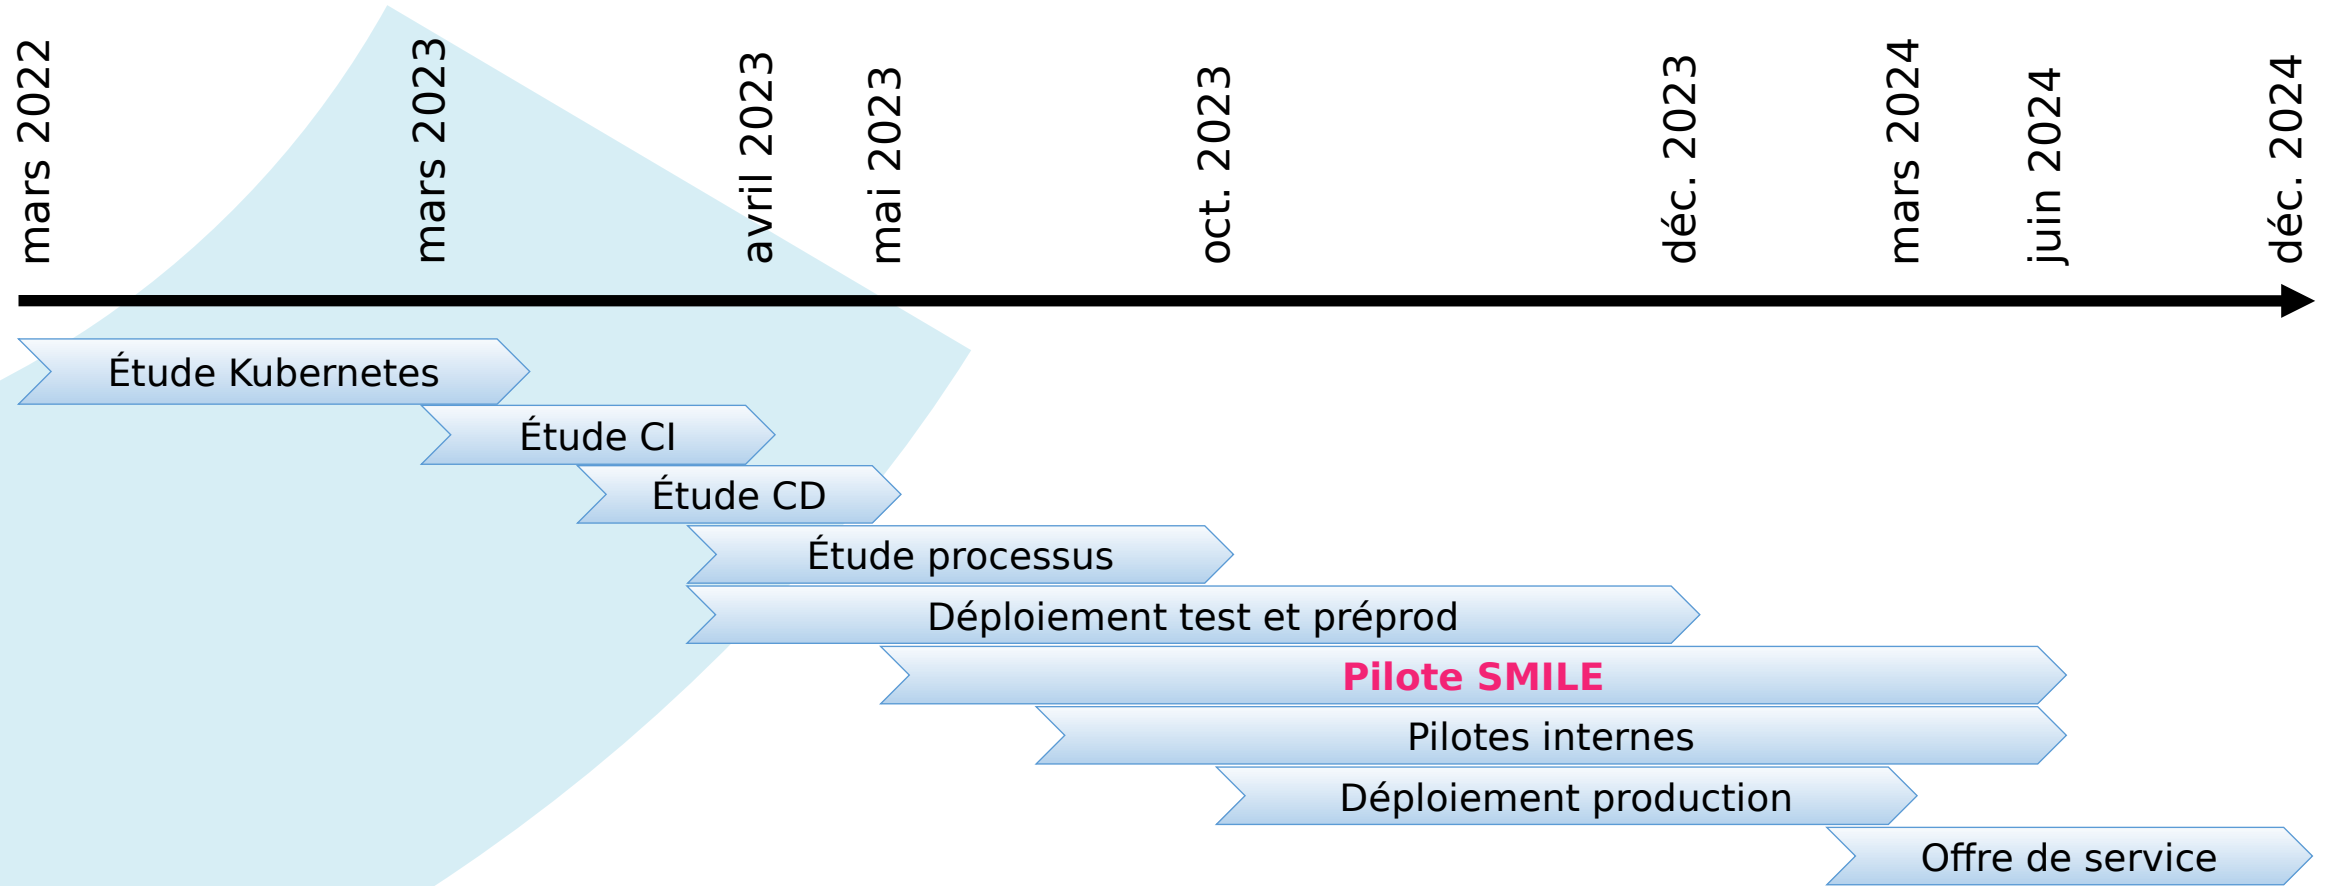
mars 2022
mars 2023
avril 2023
mai 2023
oct. 2023
déc. 2023
mars 2024
juin 2024
déc. 2024

Étude Kubernetes
Étude CI
Étude CD
Étude processus
Déploiement test et préprod
Pilote SMILE
Pilotes internes
Déploiement production
Offre de service